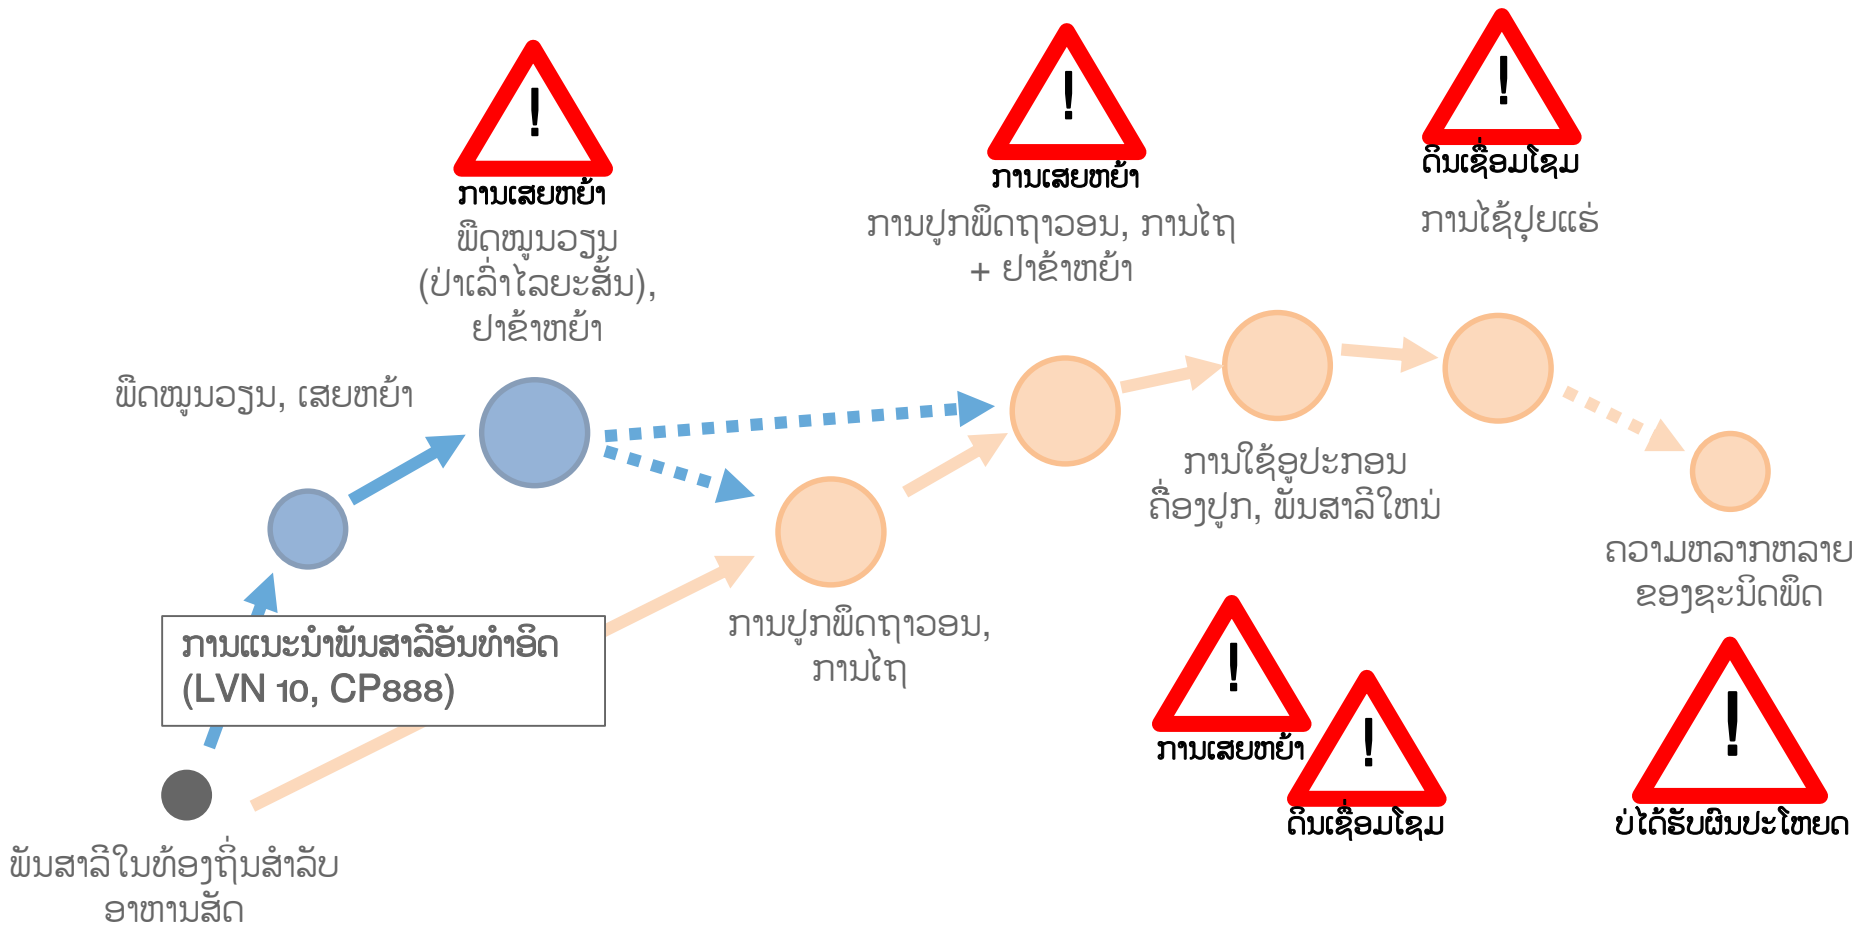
!
ການເສຍຫຍ້າ
ພືດໝູນວຽນ (ປ່າເລົ່າໄລຍະສັ້ນ), ຢາຂ້າຫຍ້າ

!
ການເສຍຫຍ້າ
ການປູກພືດຖາວອນ, ການໄຖ + ຢາຂ້າຫຍ້າ

!
ດິນເຊື່ອມໂຊມ
ການໃຊ້ປຸ໋ຍແຮ່

ພືດໝູນວຽນ, ເສຍຫຍ້າ

ການໃຊ້ອຸປະກອນ ກົນຈັກ/ເຄື່ອງປູກ, ພັນສາລີໃໝ່

ຄວາມຫລາກຫລາຍ ຂອງຊະນິດພືດ

ການແນະນຳພັນສາລີອັນທຳອິດ (LVN 10, CP888)

ການປູກພືດຖາວອນ, ການໄຖ

!
ການເສຍຫຍ້າ

!
ດິນເຊື່ອມໂຊມ

!
ບໍ່ໄດ້ຮັບຜົນປະໂຫຍດ

ພັນສາລີໃນທ້ອງຖິ່ນສຳລັບ ອາຫານສັດ